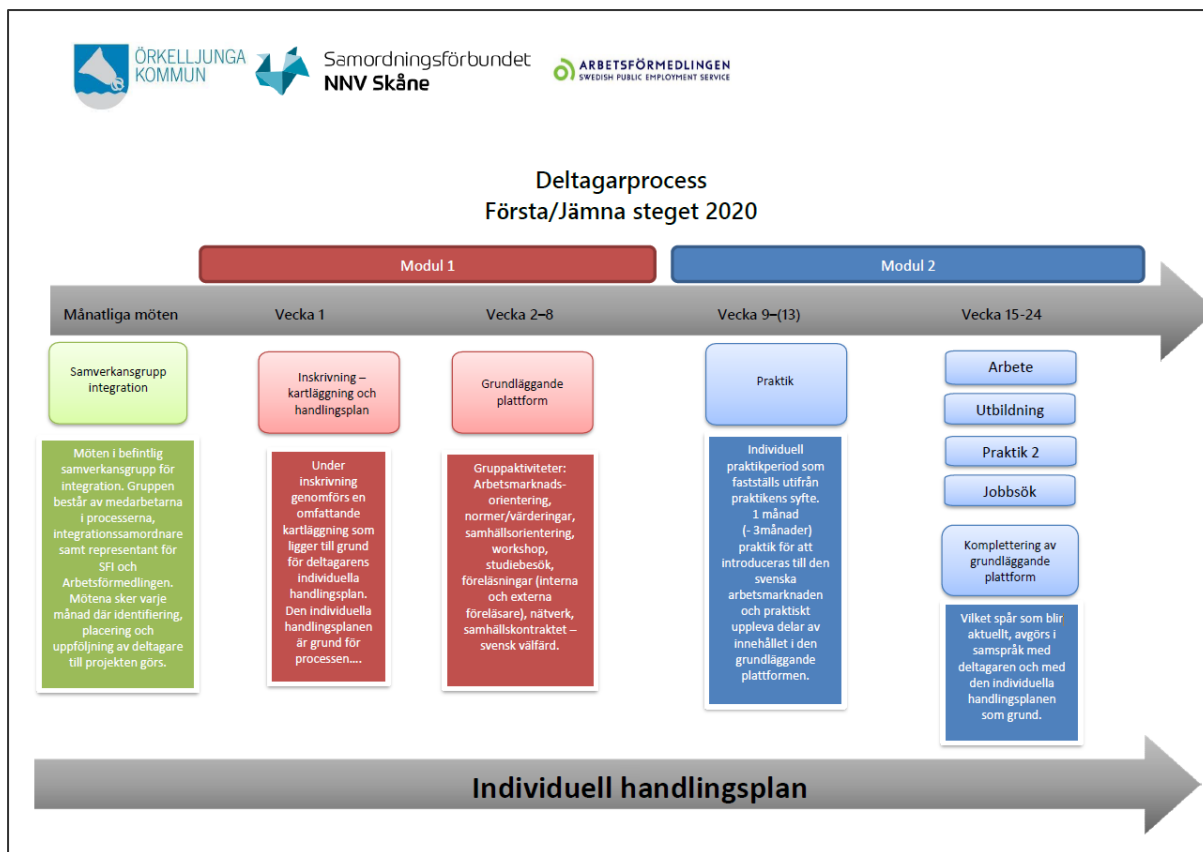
ÖRKELLJUNGA KOMMUN

Samordningsförbundet NNV Skåne

ARBETSFÖRMEDLINGEN SWEDISH PUBLIC EMPLOYMENT SERVICE

Deltagarprocess
Första/Jämna steget 2020

Modul 1

Modul 2

Månatliga möten

Vecka 1

Vecka 2–8

Vecka 9–(13)

Vecka 15-24

Samverkansgrupp integration

Möten i befintlig samverkansgrupp för integration. Gruppen består av medarbetarna i processerna, integrationssamordnare samt representant för SFI och Arbetsförmedlingen. Mötena sker varje månad där identifiering, placering och uppföljning av deltagare till projekten görs.

Inskrivning – kartläggning och handlingsplan

Under inskrivning genomförs en omfattande kartläggning som ligger till grund för deltagarens individuella handlingsplan. Den individuella handlingsplanen är grund för processen….

Grundläggande plattform

Gruppaktiviteter: Arbetsmarknadsorientering, normer/värderingar, samhällsorientering, workshop, studiebesök, föreläsningar (interna och externa föreläsare), nätverk, samhällskontraktet – svensk välfärd.

Praktik

Individuell praktikperiod som fastställs utifrån praktikens syfte. 1 månad (- 3månader) praktik för att introduceras till den svenska arbetsmarknaden och praktiskt uppleva delar av innehållet i den grundläggande plattformen.

Arbete

Utbildning

Praktik 2

Jobbsök

Komplettering av grundläggande plattform

Vilket spår som blir aktuellt, avgörs i samspråk med deltagaren och med den individuella handlingsplanen som grund.

Individuell handlingsplan